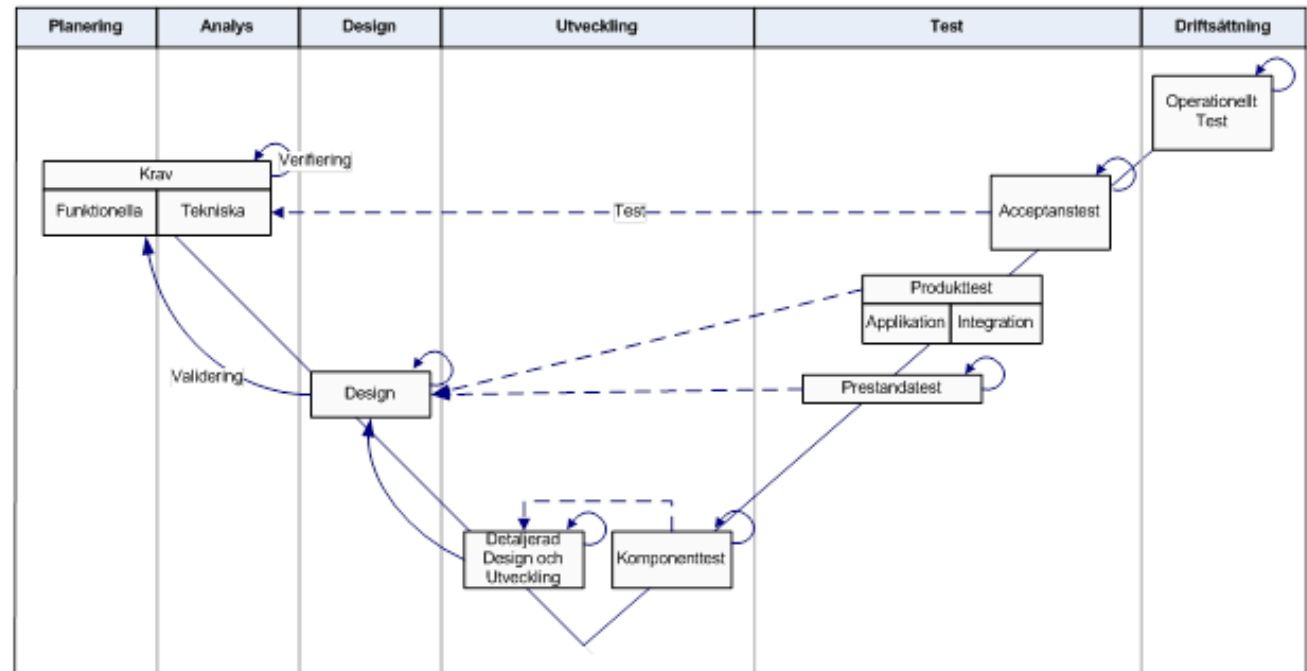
Planering

Analys

Design

Utveckling

Test

Driftsättning

Operationellt Test

Verifiering

Krav

Funktionella

Tekniska

Test

Acceptanstest

Produkttest

Applikation

Integration

Validering

Design

Prestandatest

Detaljerad Design och Utveckling

Komponenttest